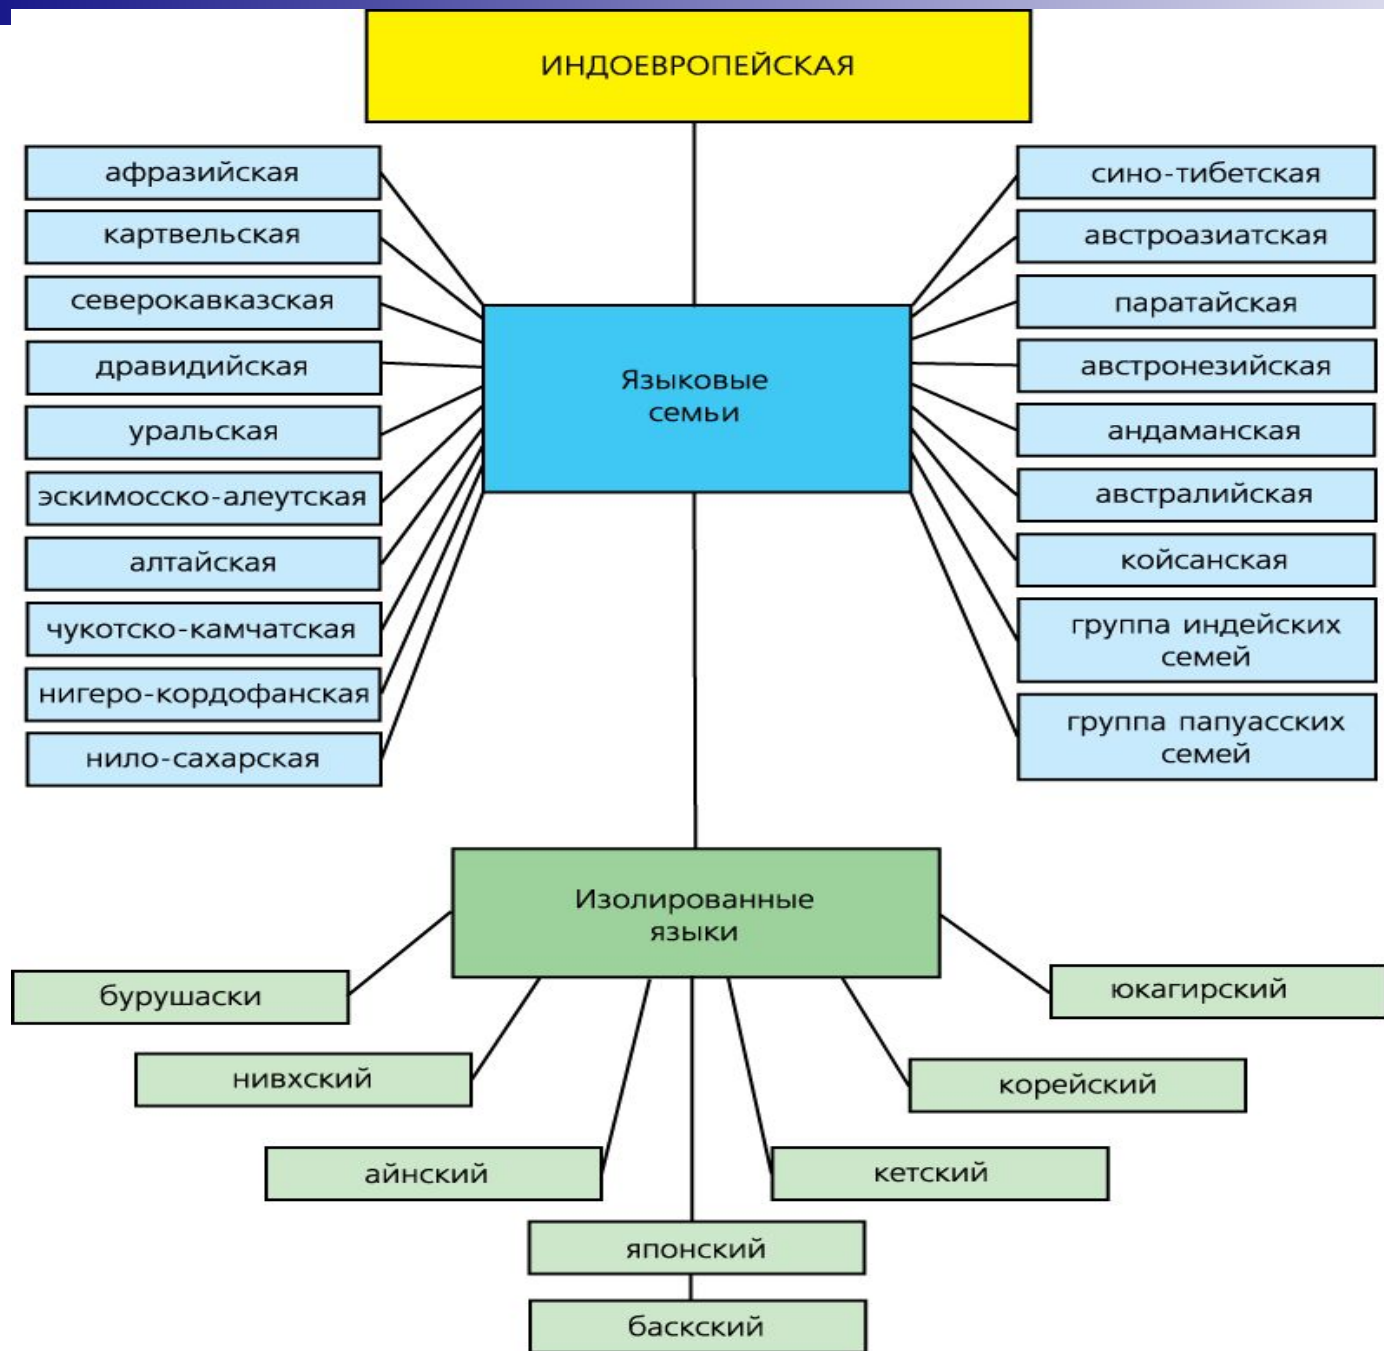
ИНДОЕВРОПЕЙСКАЯ

Языковые семьи

афразийская
картвельская
северокавказская
дравидийская
уральская
эскимосско-алеутская
алтайская
чукотско-камчатская
нигеро-кордофанская
нило-сахарская

сино-тибетская
австроазиатская
паратайская
австронезийская
андаманская
австралийская
койсанская
группа индейских семей
группа папуасских семей

Изолированные языки

бурушаски
нивхский
айнский
японский
баскский
кетский
корейский
юкагирский